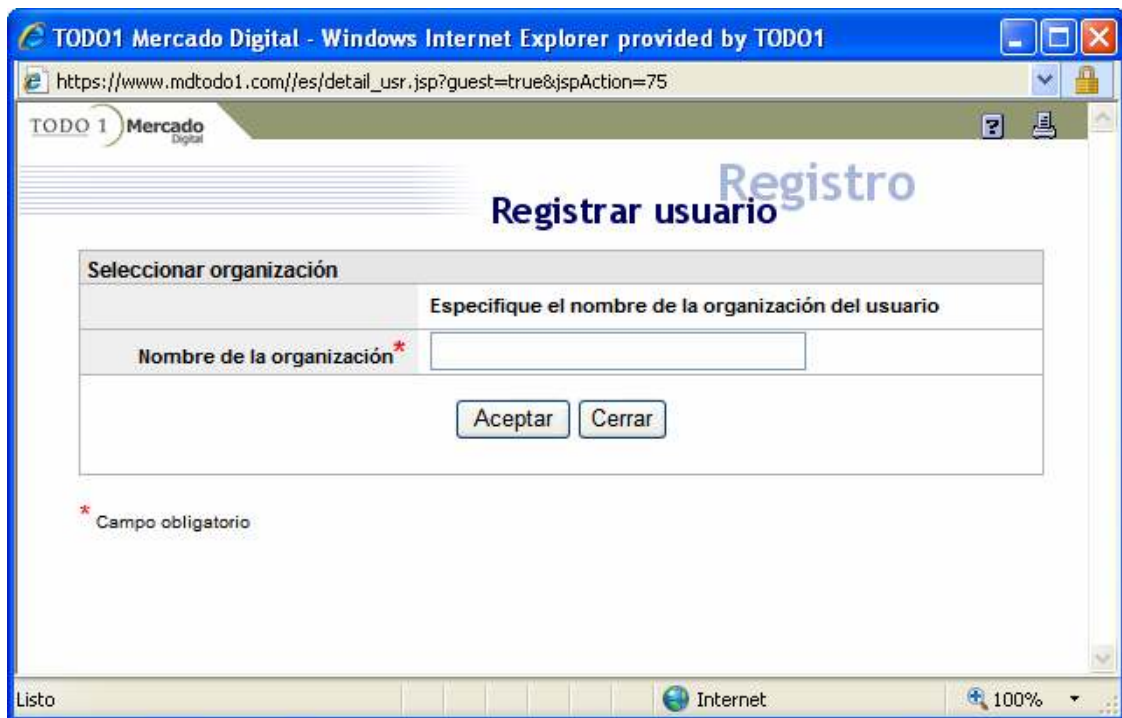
TODO1 Mercado Digital - Windows Internet Explorer provided by TODO1

https://www.mdtodo1.com//es/detail_usr.jsp?guest=true&jspAction=75

TODO 1 Mercado Digital

Registro

Registrar usuario

Seleccionar organización

Especifique el nombre de la organización del usuario

Nombre de la organización*

Aceptar Cerrar

* Campo obligatorio

Listo

Internet

100%